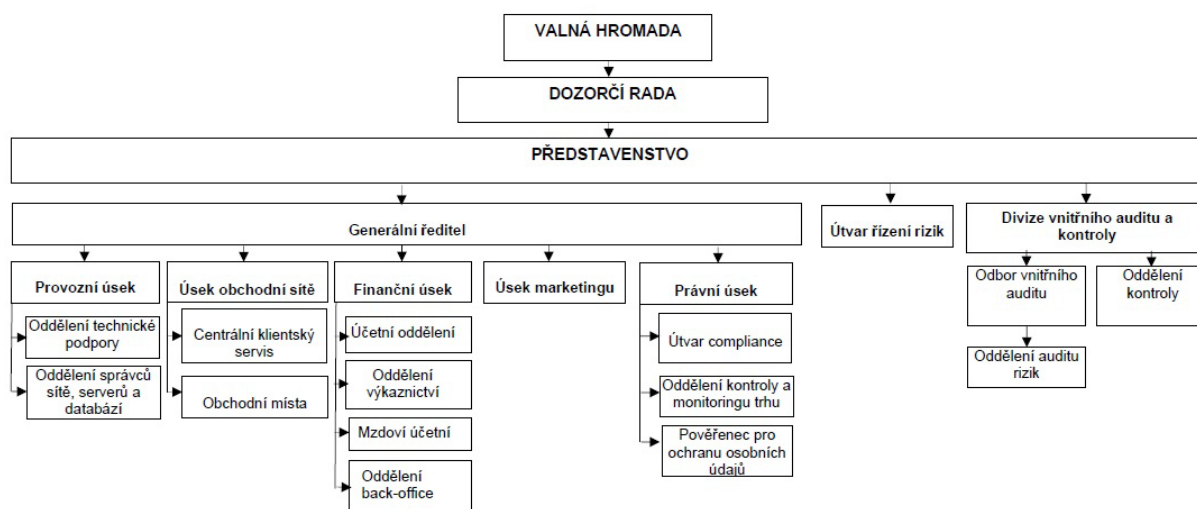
VALNÁ HROMADA

DOZORČÍ RADA

PŘEDSTAVENSTVO

Generální ředitel

Útvar řízení rizik

Divize vnitřního auditu a kontroly

Provozní úsek

Oddělení technické podpory

Oddělení správců sítě, serverů a databází

Úsek obchodní sítě

Centrální klientský servis

Obchodní místa

Finanční úsek

Účetní oddělení

Oddělení výkaznictví

Mzdoví účetní

Oddělení back-office

Úsek marketingu

Právní úsek

Útvar compliance

Oddělení kontroly a monitoringu trhu

Pověřenec pro ochranu osobních údajů

Odbor vnitřního auditu

Oddělení auditu rizik

Oddělení kontroly